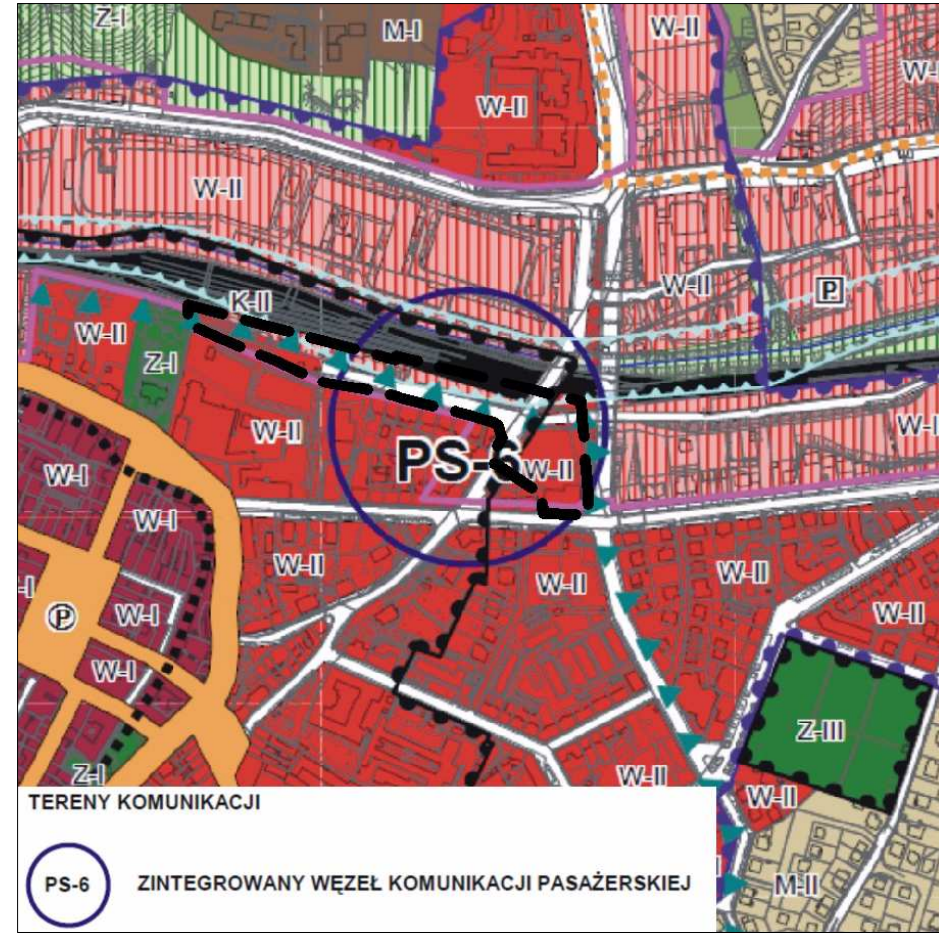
Z-I
M-I
W-II
W-
W-II
W-II
W-II
P
K-II
W-II
Z-I
W-II
W-I
PS-6
W-II
W-I
W-I
W-I
W-II
W-II
W-II
W-II
I
P
W-I
W-I
Z-III
Z-I
W-II
W-II
TERENY KOMUNIKACJI
PS-6
ZINTEGROWANY WĘZEŁ KOMUNIKACJI PASAŻERSKIEJ
M-II